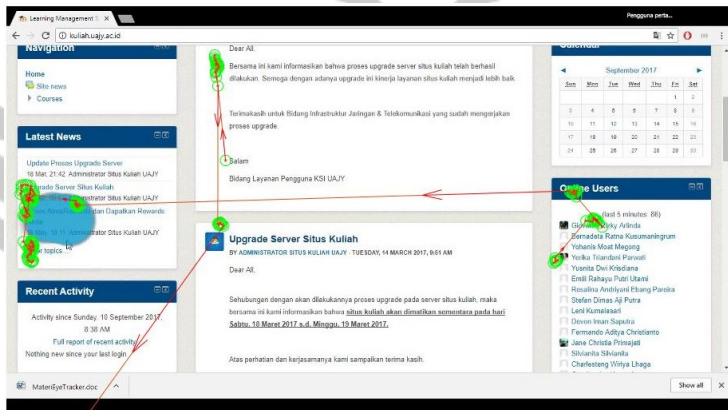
Learning Management S ×

Pengguna perta...

kuliah.uajy.ac.id

Navigation

Home
Site news
Courses

Latest News

Update Proses Upgrade Server
16 Mar, 21:42 Administrator Situs Kuliah UAJY
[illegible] Server Situs Kuliah
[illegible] Administrator Situs Kuliah UAJY
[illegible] dan Dapatkan Rewards
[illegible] Administrator Situs Kuliah UAJY
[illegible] topics ...

Recent Activity

Activity since Sunday, 10 September 2017, 8:38 AM
Full report of recent activity
Nothing new since your last login

Dear All,

Bersama ini kami informasikan bahwa proses upgrade server situs kuliah telah berhasil dilakukan. Semoga dengan adanya upgrade ini kinerja layanan situs kuliah menjadi lebih baik

Terimakasih untuk Bidang Infrastruktur Jaringan & Telekomunikasi yang sudah mengerjakan proses upgrade.

Salam

Bidang Layanan Pengguna KSI UAJY

Upgrade Server Situs Kuliah

BY ADMINISTRATOR SITUS KULIAH UAJY - TUESDAY, 14 MARCH 2017, 9:51 AM

Dear All,

Sehubungan dengan akan dilakukannya proses upgrade pada server situs kuliah, maka bersama ini kami informasikan bahwa situs kuliah akan dimatikan sementara pada hari Sabtu, 18 Maret 2017 s.d. Minggu, 19 Maret 2017.

Atas perhatian dan kerjasamanya kami sampaikan terima kasih.

Calendar

September 2017

| Sun | Mon | Tue | Wed | Thu | Fri | Sat |
|---|---|---|---|---|---|---|
| | | | | | 1 | 2 |
| 3 | 4 | 5 | 6 | 7 | 8 | 9 |
| 10 | 11 | 12 | 13 | 14 | 15 | 16 |
| 17 | 18 | 19 | 20 | 21 | 22 | 23 |
| 24 | 25 | 26 | 27 | 28 | 29 | 30 |

Online Users

(last 5 minutes: 86)
Gi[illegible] Arlinda
Bernadeta Ratna Nurmaningrum
Yohanis Moat Megong
Yerika Triandani Parwati
Yosnita Dwi Kristiana
Emili Rahayu Putri Utami
Rosalina Andriyani Ebang Pareira
Stefan Dimas Aji Putra
Leni Kumalasari
Devon Iman Saputra
Fermendo Aditya Christanto
Jane Christia Primajati
Silvianita Silvianita
Charlesteng Wiriya Lhaga

MateriEyeTracker.doc

Show all